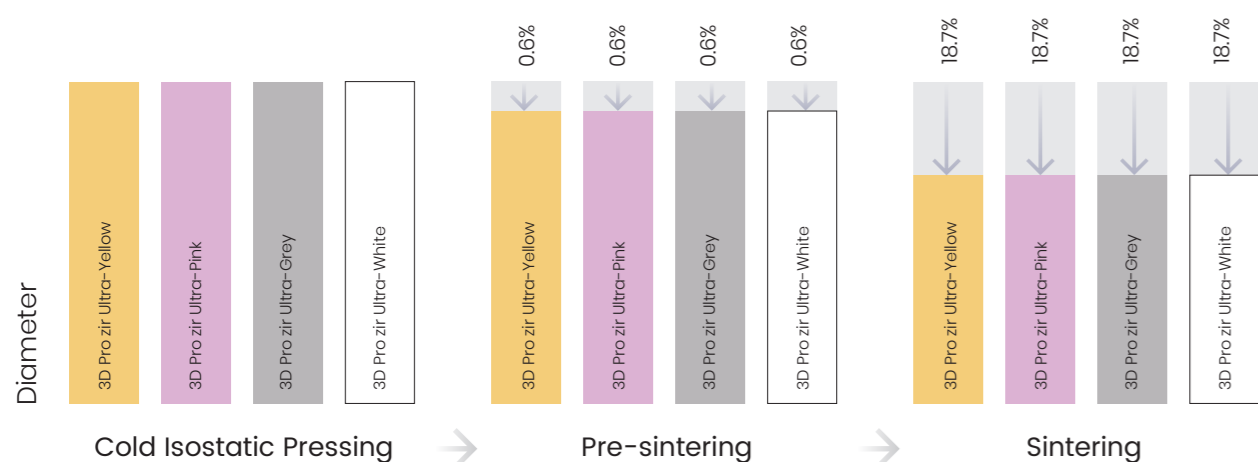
Diameter

3D Pro zir Ultra-Yellow
3D Pro zir Ultra-Pink
3D Pro zir Ultra-Grey
3D Pro zir Ultra-White

Cold Isostatic Pressing

0.6%
0.6%
0.6%
0.6%

3D Pro zir Ultra-Yellow
3D Pro zir Ultra-Pink
3D Pro zir Ultra-Grey
3D Pro zir Ultra-White

Pre-sintering

18.7%
18.7%
18.7%
18.7%

3D Pro zir Ultra-Yellow
3D Pro zir Ultra-Pink
3D Pro zir Ultra-Grey
3D Pro zir Ultra-White

Sintering